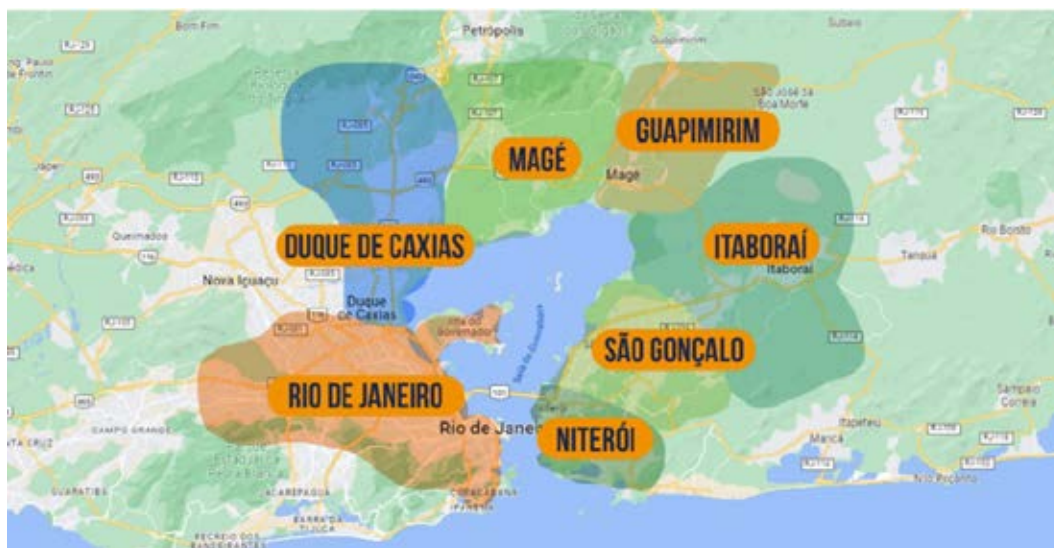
Bom Fim
Petrópolis
Paulo de Frontin
São José da Boa Morte
GUAPIMIRIM
MAGÉ
Magé
DUQUE DE CAXIAS
Queimados
Nova Iguaçu
Duque de Caxias
ITABORAÍ
Itaboraí
Tanguá
Rio Bonito
SÃO GONÇALO
RIO DE JANEIRO
Rio de Janei
NITERÓI
CAMPO GRANDE
Itapeteu
Maricá
Sampaio Correia
GUARATIBA
ACAREPAGUA
BARRA DA TIJUCA
RECREIO DOS BANDEIRANTES
COPACABANA
Baía de Guanabara